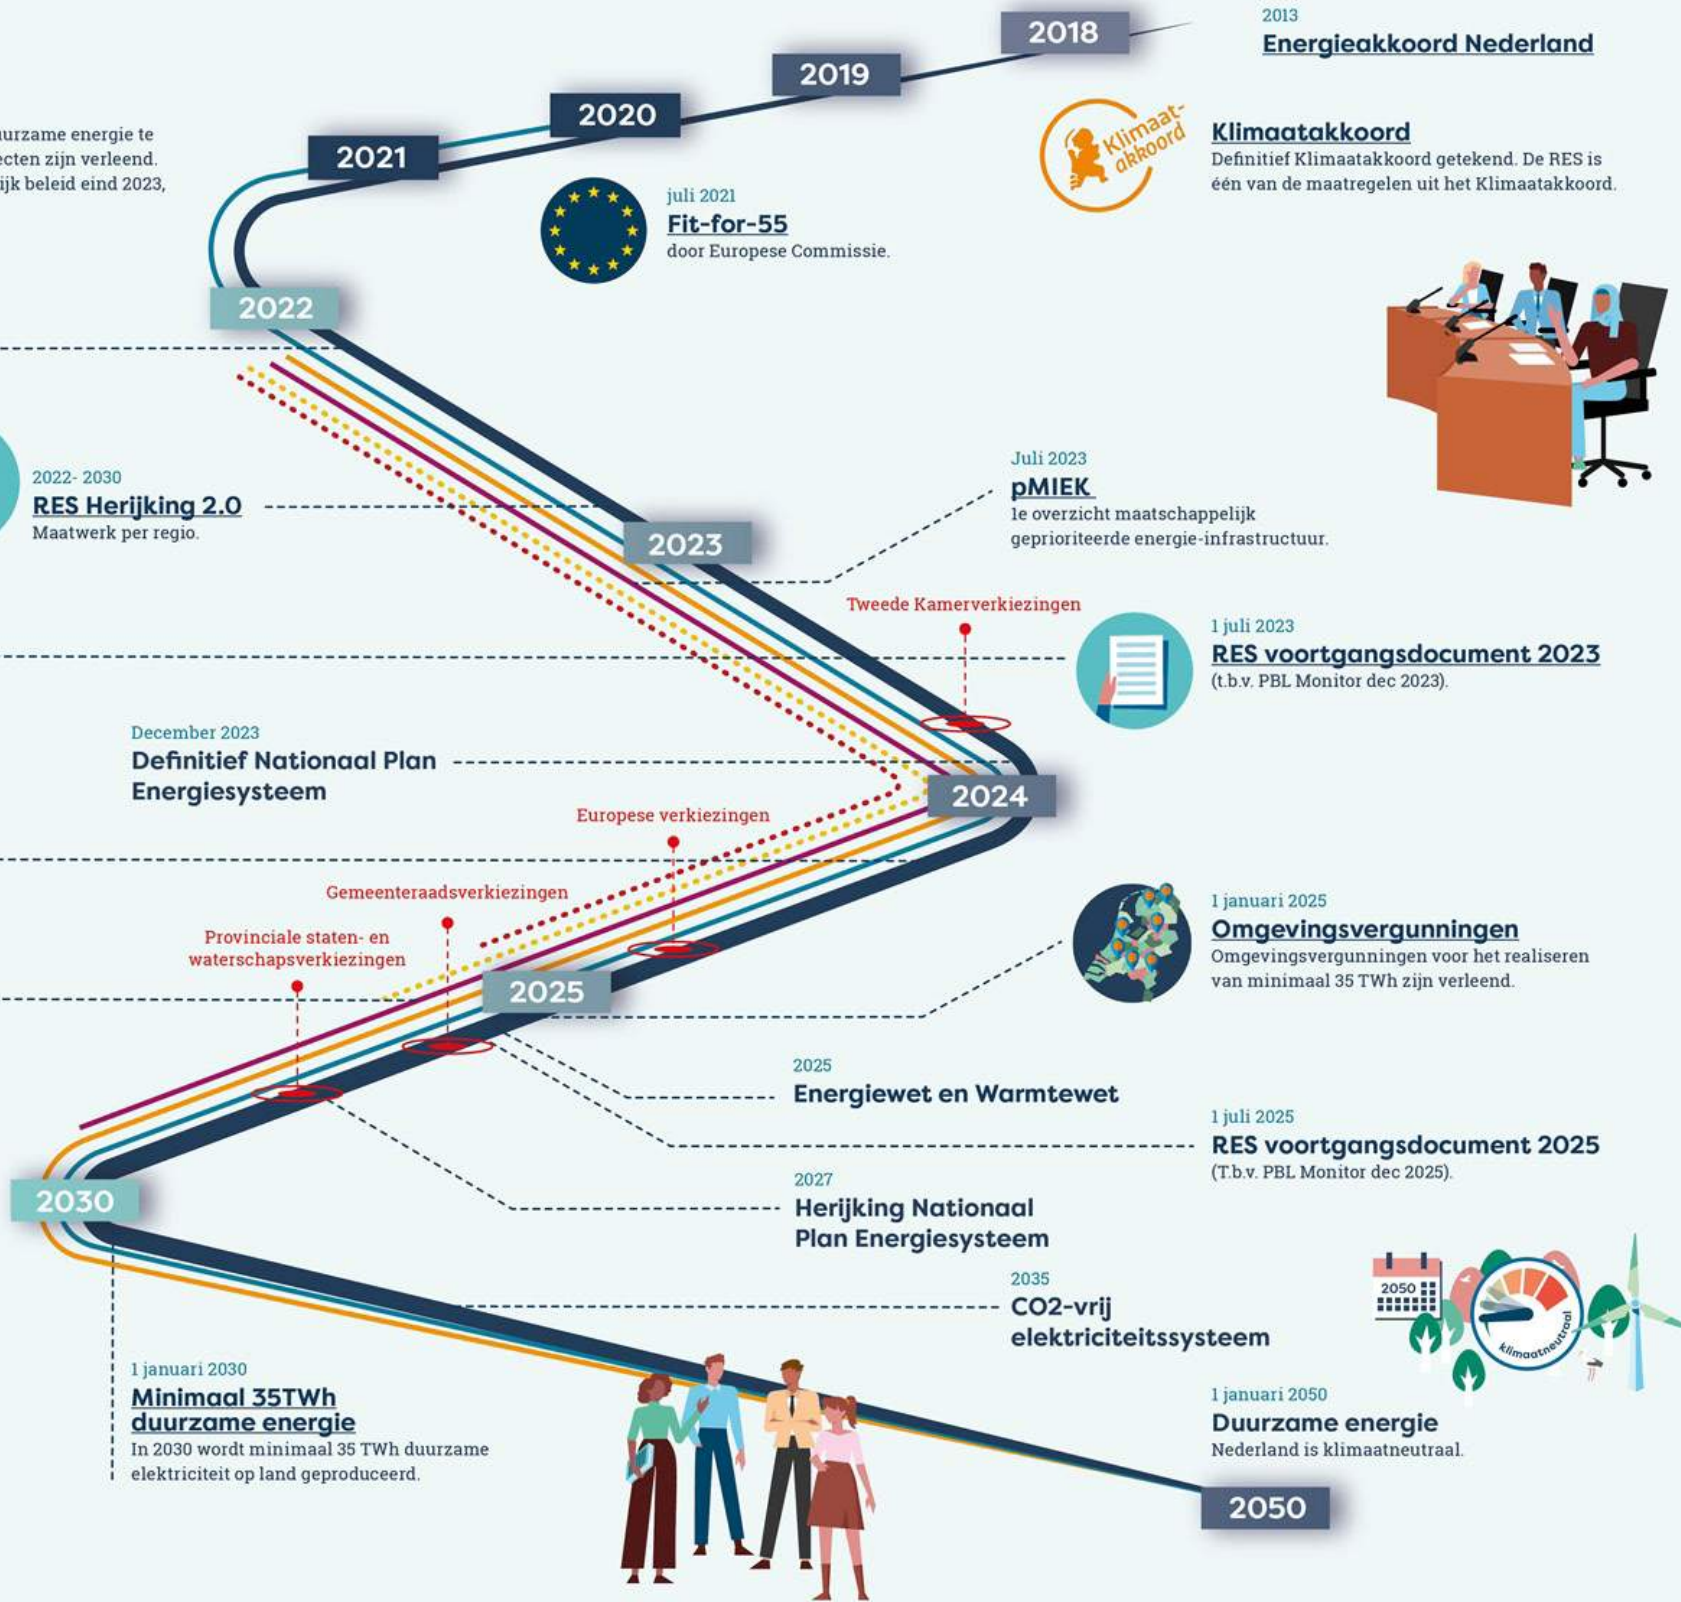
2018

2019

2020

2021

2013
Energieakkoord Nederland

urzame energie te
ecten zijn verleend.
ijk beleid eind 2023,

Klimaat-akkoord

Klimaatakkoord
Definitief Klimaatakkoord getekend. De RES is één van de maatregelen uit het Klimaatakkoord.

juli 2021
Fit-for-55
door Europese Commissie.

2022

2022- 2030
RES Herijking 2.0
Maatwerk per regio.

Juli 2023
pMIEK
1e overzicht maatschappelijk geprioriteerde energie-infrastructuur.

2023

Tweede Kamerverkiezingen

1 juli 2023
RES voortgangsdocument 2023
(t.b.v. PBL Monitor dec 2023).

December 2023
Definitief Nationaal Plan Energiesysteem

2024

Europese verkiezingen

Gemeenteraadsverkiezingen

Provinciale staten- en waterschapsverkiezingen

1 januari 2025
Omgevingsvergunningen
Omgevingsvergunningen voor het realiseren van minimaal 35 TWh zijn verleend.

2025

2025
Energiewet en Warmtewet

1 juli 2025
RES voortgangsdocument 2025
(T.b.v. PBL Monitor dec 2025).

2030

2027
Herijking Nationaal Plan Energiesysteem

2035
CO2-vrij elektriciteitssysteem

2050

klimaatneutraal

1 januari 2030
Minimaal 35TWh duurzame energie
In 2030 wordt minimaal 35 TWh duurzame elektriciteit op land geproduceerd.

1 januari 2050
Duurzame energie
Nederland is klimaatneutraal.

2050